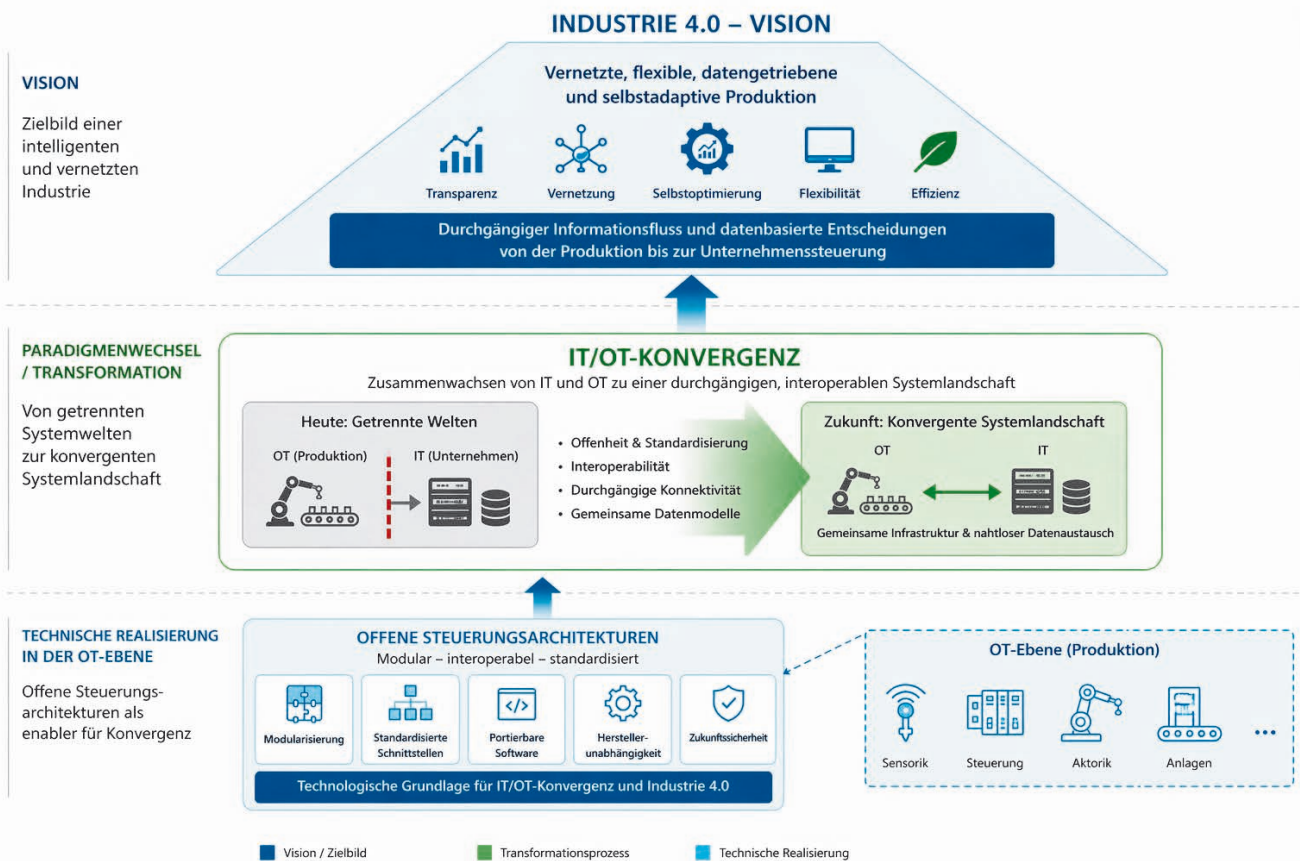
INDUSTRIE 4.0 – VISION

VISION

Zielbild einer intelligenten und vernetzten Industrie

Vernetzte, flexible, datengetriebene und selbstadaptive Produktion

Transparenz

Vernetzung

Selbstoptimierung

Flexibilität

Effizienz

Durchgängiger Informationsfluss und datenbasierte Entscheidungen von der Produktion bis zur Unternehmenssteuerung

PARADIGMENWECHSEL / TRANSFORMATION

Von getrennten Systemwelten zur konvergenten Systemlandschaft

IT/OT-KONVERGENZ

Zusammenwachsen von IT und OT zu einer durchgängigen, interoperablen Systemlandschaft

Heute: Getrennte Welten

OT (Produktion)

IT (Unternehmen)

• Offenheit & Standardisierung
• Interoperabilität
• Durchgängige Konnektivität
• Gemeinsame Datenmodelle

Zukunft: Konvergente Systemlandschaft

OT

IT

Gemeinsame Infrastruktur & nahtloser Datenaustausch

TECHNISCHE REALISIERUNG IN DER OT-EBENE

Offene Steuerungsarchitekturen als enabler für Konvergenz

OFFENE STEUERUNGSARCHITEKTUREN

Modular – interoperabel – standardisiert

Modularisierung

Standardisierte Schnittstellen

Portierbare Software

Herstellerunabhängigkeit

Zukunftssicherheit

Technologische Grundlage für IT/OT-Konvergenz und Industrie 4.0

OT-Ebene (Produktion)

Sensorik

Steuerung

Aktorik

Anlagen

...

Vision / Zielbild

Transformationsprozess

Technische Realisierung